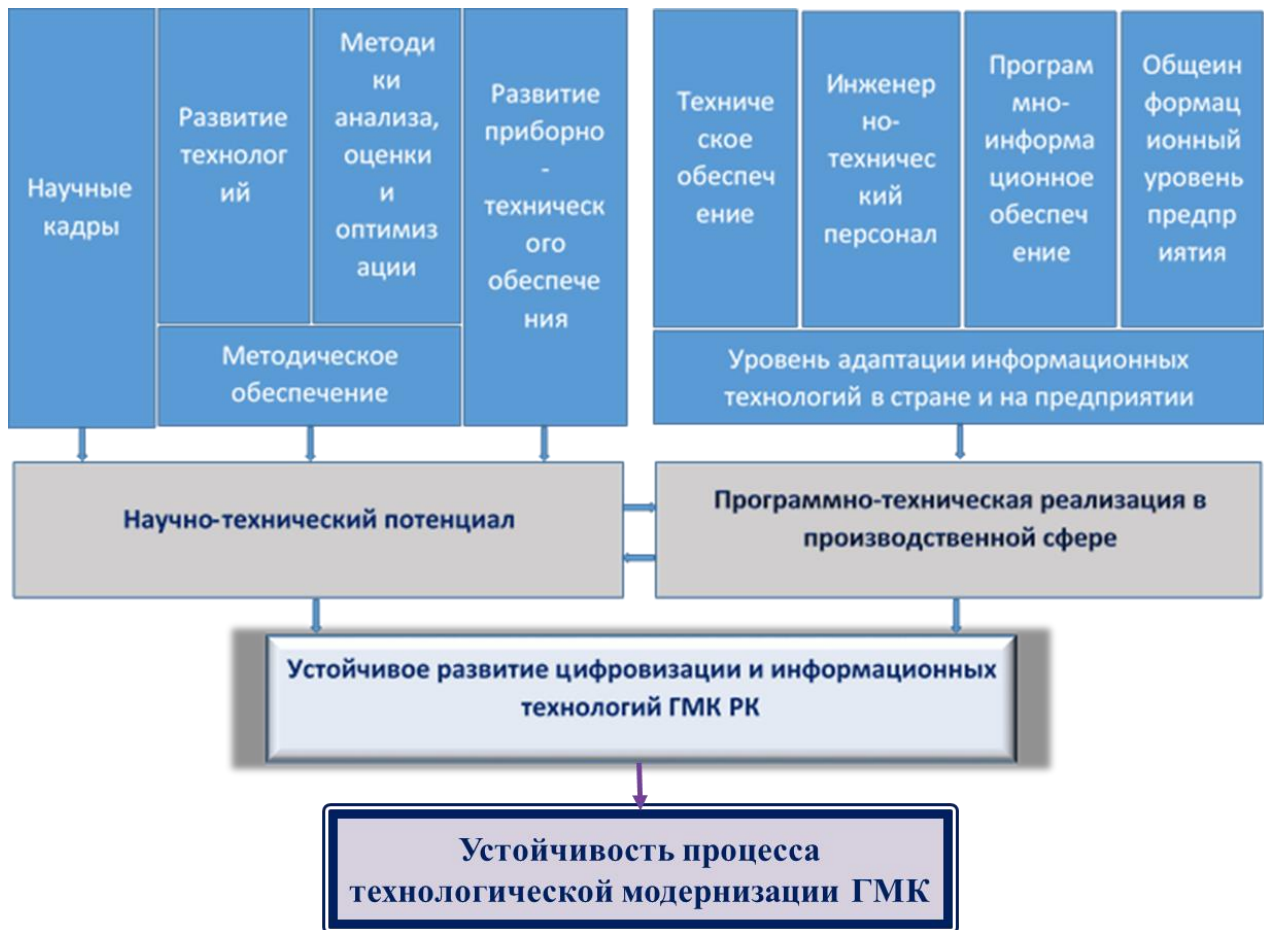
Научные кадры

Развитие технологий

Методики анализа, оценки и оптимизации

Методическое обеспечение

Развитие приборно-технического обеспечения

Техническое обеспечение

Инженерно-технический персонал

Программно-информационное обеспечение

Общеинформационный уровень предприятия

Уровень адаптации информационных технологий в стране и на предприятии

Научно-технический потенциал

Программно-техническая реализация в производственной сфере

Устойчивое развитие цифровизации и информационных технологий ГМК РК

Устойчивость процесса технологической модернизации ГМК